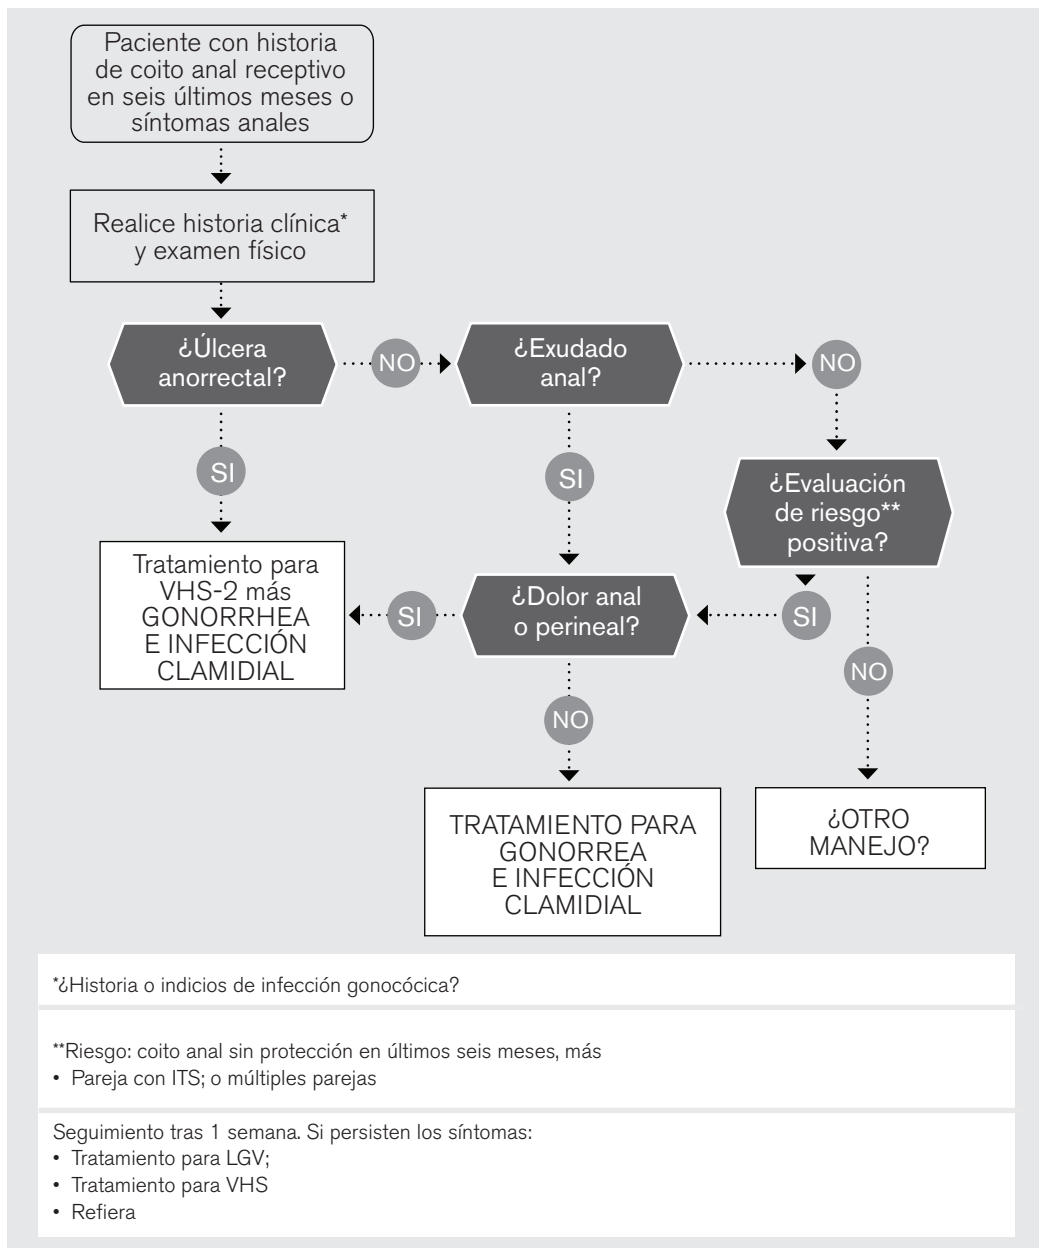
Paciente con historia de coito anal receptivo en seis últimos meses o síntomas anales

Realice historia clínica* y examen físico

¿Úlcera anorrectal?

NO

¿Exudado anal?

NO

SI

SI

¿Evaluación de riesgo** positiva?

Tratamiento para VHS-2 más GONORRHEA E INFECCIÓN CLAMIDIAL

SI

¿Dolor anal o perineal?

SI

NO

NO

TRATAMIENTO PARA GONORREA E INFECCIÓN CLAMIDIAL

¿OTRO MANEJO?

*¿Historia o indicios de infección gonocócica?

**Riesgo: coito anal sin protección en últimos seis meses, más
• Pareja con ITS; o múltiples parejas

Seguimiento tras 1 semana. Si persisten los síntomas:
• Tratamiento para LGV;
• Tratamiento para VHS
• Refiera